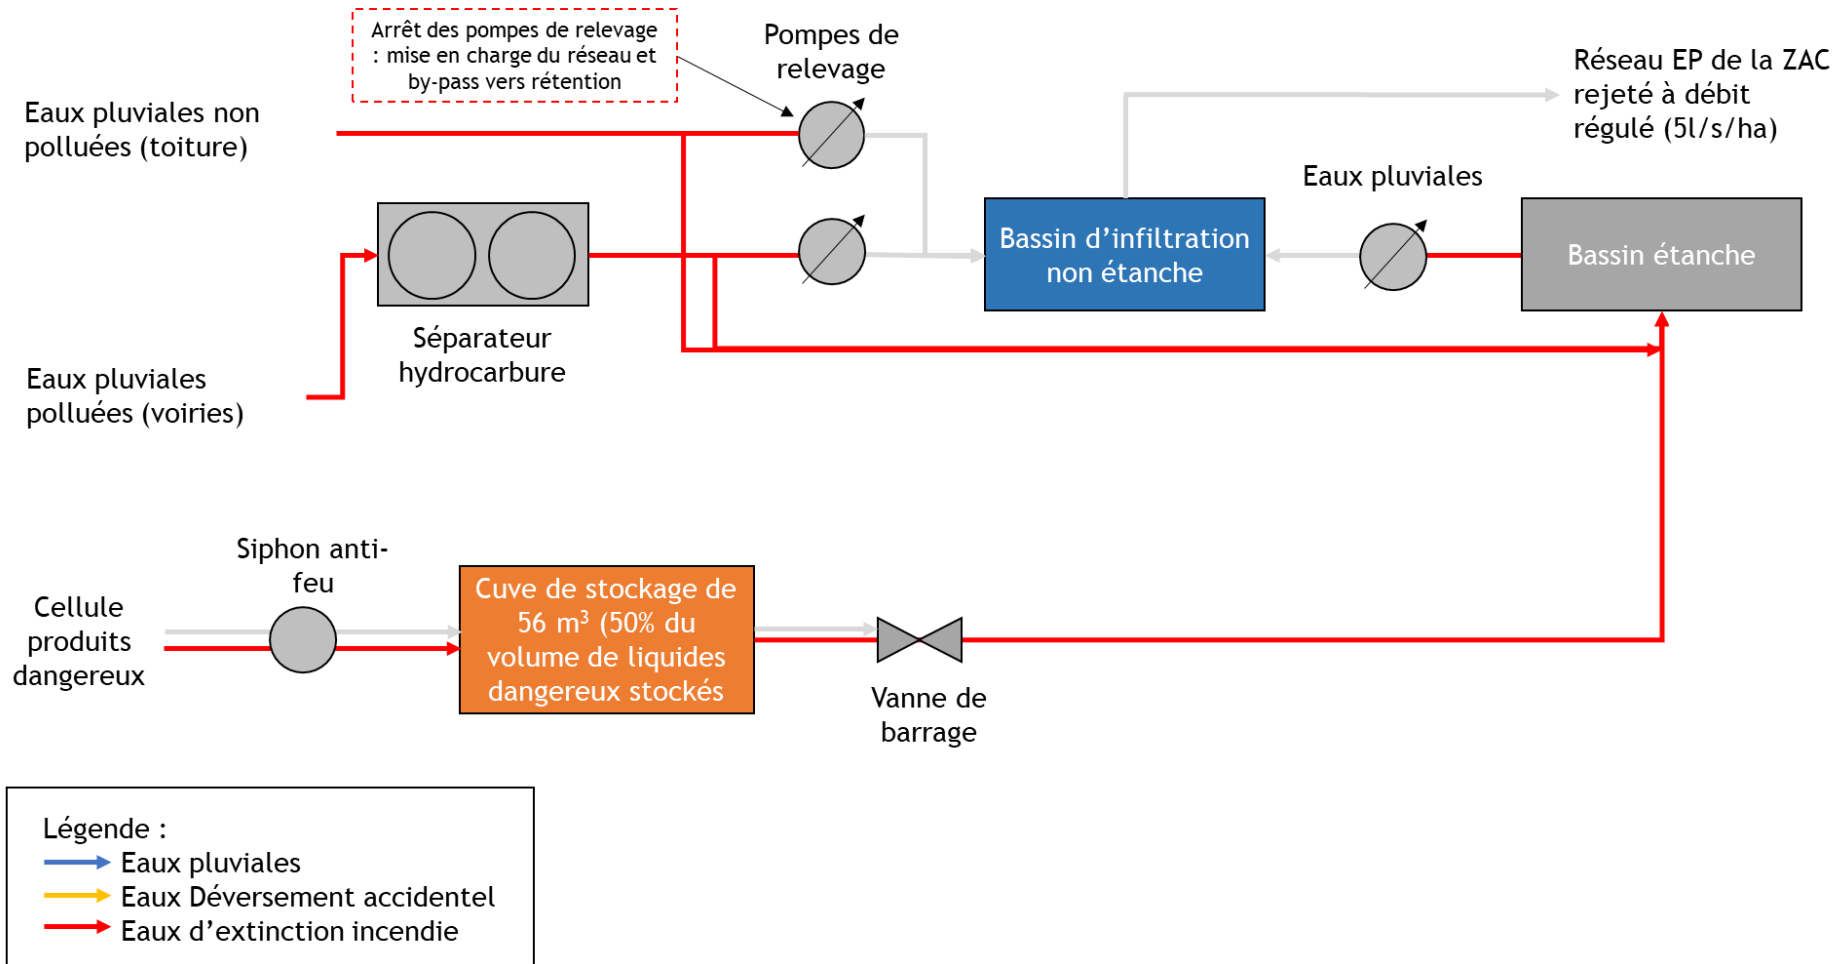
Arrêt des pompes de relevage : mise en charge du réseau et by-pass vers rétention

Pompes de relevage

Réseau EP de la ZAC rejeté à débit régulé (5l/s/ha)

Eaux pluviales non polluées (toiture)

Eaux pluviales

Bassin d'infiltration non étanche

Bassin étanche

Séparateur hydrocarbure

Eaux pluviales polluées (voiries)

Siphon anti-feu

Cellule produits dangereux

Cuve de stockage de 56 m³ (50% du volume de liquides dangereux stockés

Vanne de barrage

Légende :
Eaux pluviales
Eaux Déversement accidentel
Eaux d'extinction incendie